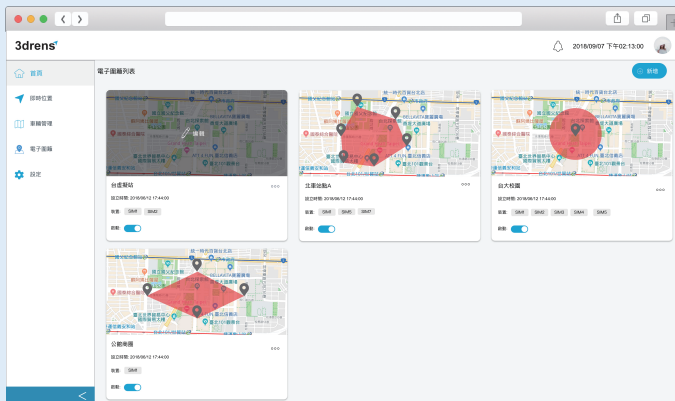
3drens

2018/09/07 下午02:13:00

首頁

即時位置

車輛管理

電子圍籬

設定

電子圍籬列表

新增

編輯

台北車站

設定時間: 2018/08/12 17:44:00

裝置 SIM1 SIM2

啟動

北車地點A

設定時間: 2018/08/12 17:44:00

裝置 SIM1 SIM5 SIM7

啟動

台大校園

設定時間: 2018/08/12 17:44:00

裝置 SIM1 SIM2 SIM3 SIM4 SIM5

啟動

公館美麗

設定時間: 2018/08/12 17:44:00

裝置 SIM1

啟動